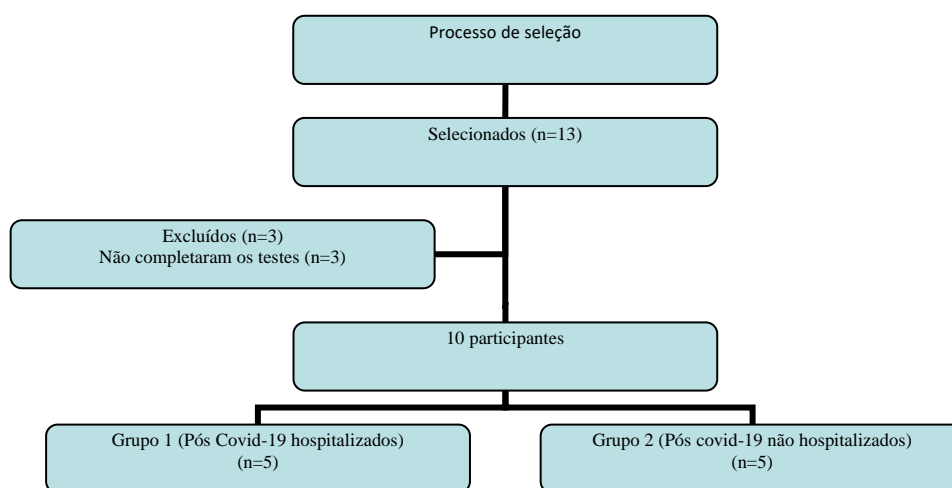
Processo de seleção

Selecionados (n=13)

Excluídos (n=3)
Não completaram os testes (n=3)

10 participantes

Grupo 1 (Pós Covid-19 hospitalizados)
(n=5)

Grupo 2 (Pós covid-19 não hospitalizados)
(n=5)